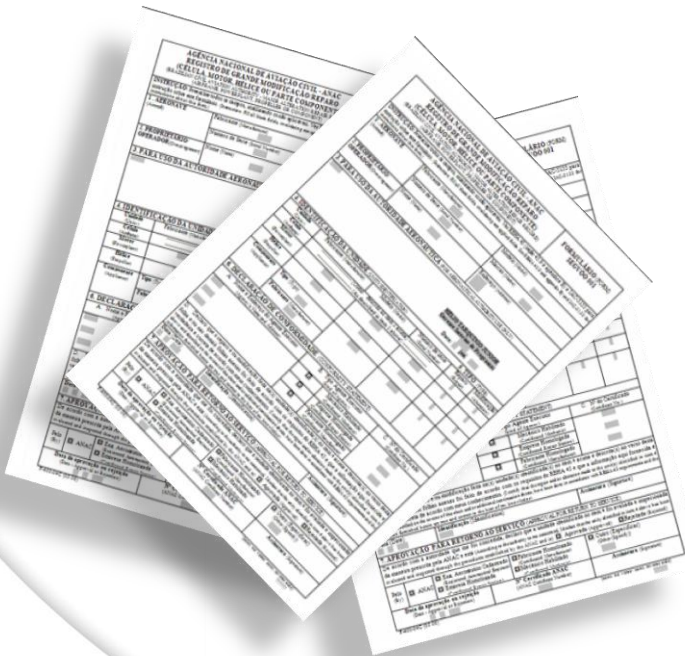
AGÊNCIA NACIONAL DE AVIAÇÃO CIVIL - ANAC
REGISTRO DE GRANDE MODIFICAÇÃO E REPARO
(CÉLULA, MOTOR, HÉLICE OU PARTE COMPONENTE)

1. AERONAVE

2. PROPRIETÁRIO/OPERADOR

3. PARA USO DA AUTORIDADE AERONÁUTICA

4. IDENTIFICAÇÃO DA UNIDADE

6. DECLARAÇÃO DE CONFORMIDADE

7. APROVAÇÃO PARA RETORNO AO SERVIÇO

ANAC

AGÊNCIA NACIONAL DE AVIAÇÃO CIVIL - ANAC
REGISTRO DE GRANDE MODIFICAÇÃO E REPARO
(CÉLULA, MOTOR, HÉLICE OU PARTE COMPONENTE)

1. AERONAVE

2. PROPRIETÁRIO

3. PARA USO DA AUTORIDADE AERONÁUTICA

4. IDENTIFICAÇÃO DA UNIDADE

6. DECLARAÇÃO DE CONFORMIDADE

7. APROVAÇÃO PARA RETORNO AO SERVIÇO

FORMULÁRIO SEGVOO 001

ANAC

FORMULÁRIO
SEGVOO 001

7. APROVAÇÃO PARA RETORNO AO SERVIÇO

ANAC

Assinatura

Data de aprovação ou rejeição